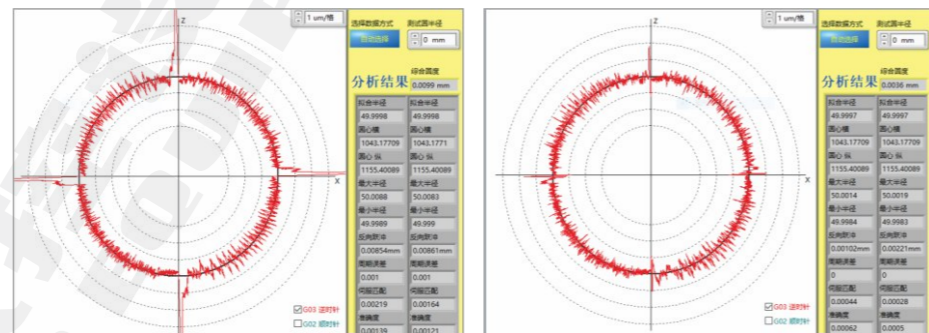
1 um/格
Z
X
选择数据方式
测试圆半径
自动选择
0 mm
分析结果
综合圆度
0.0099 mm
拟合半径
49.9998
拟合半径
49.9998
圆心横
1043.17709
圆心横
1043.17709
圆心 纵
1155.40089
圆心 纵
1155.40089
最大半径
50.0088
最大半径
50.0083
最小半径
49.9989
最小半径
49.999
反向跃冲
0.00854mm
反向跃冲
0.00861mm
周期误差
0.001
周期误差
0.001
伺服匹配
0.00219
伺服匹配
0.00164
垂直度
0.00139
垂直度
0.00121
G03 逆时针
G02 顺时针

1 um/格
Z
X
选择数据方式
测试圆半径
自动选择
0 mm
分析结果
综合圆度
0.0036 mm
拟合半径
49.9997
拟合半径
49.9997
圆心横
1043.17709
圆心横
1043.1771
圆心 纵
1155.40089
圆心 纵
1155.40089
最大半径
50.0014
最大半径
50.0019
最小半径
49.9984
最小半径
49.9983
反向跃冲
0.00102mm
反向跃冲
0.00221mm
周期误差
0
周期误差
0
伺服匹配
0.00044
伺服匹配
0.00028
垂直度
0.00062
垂直度
0.0005
G03 逆时针
G02 顺时针